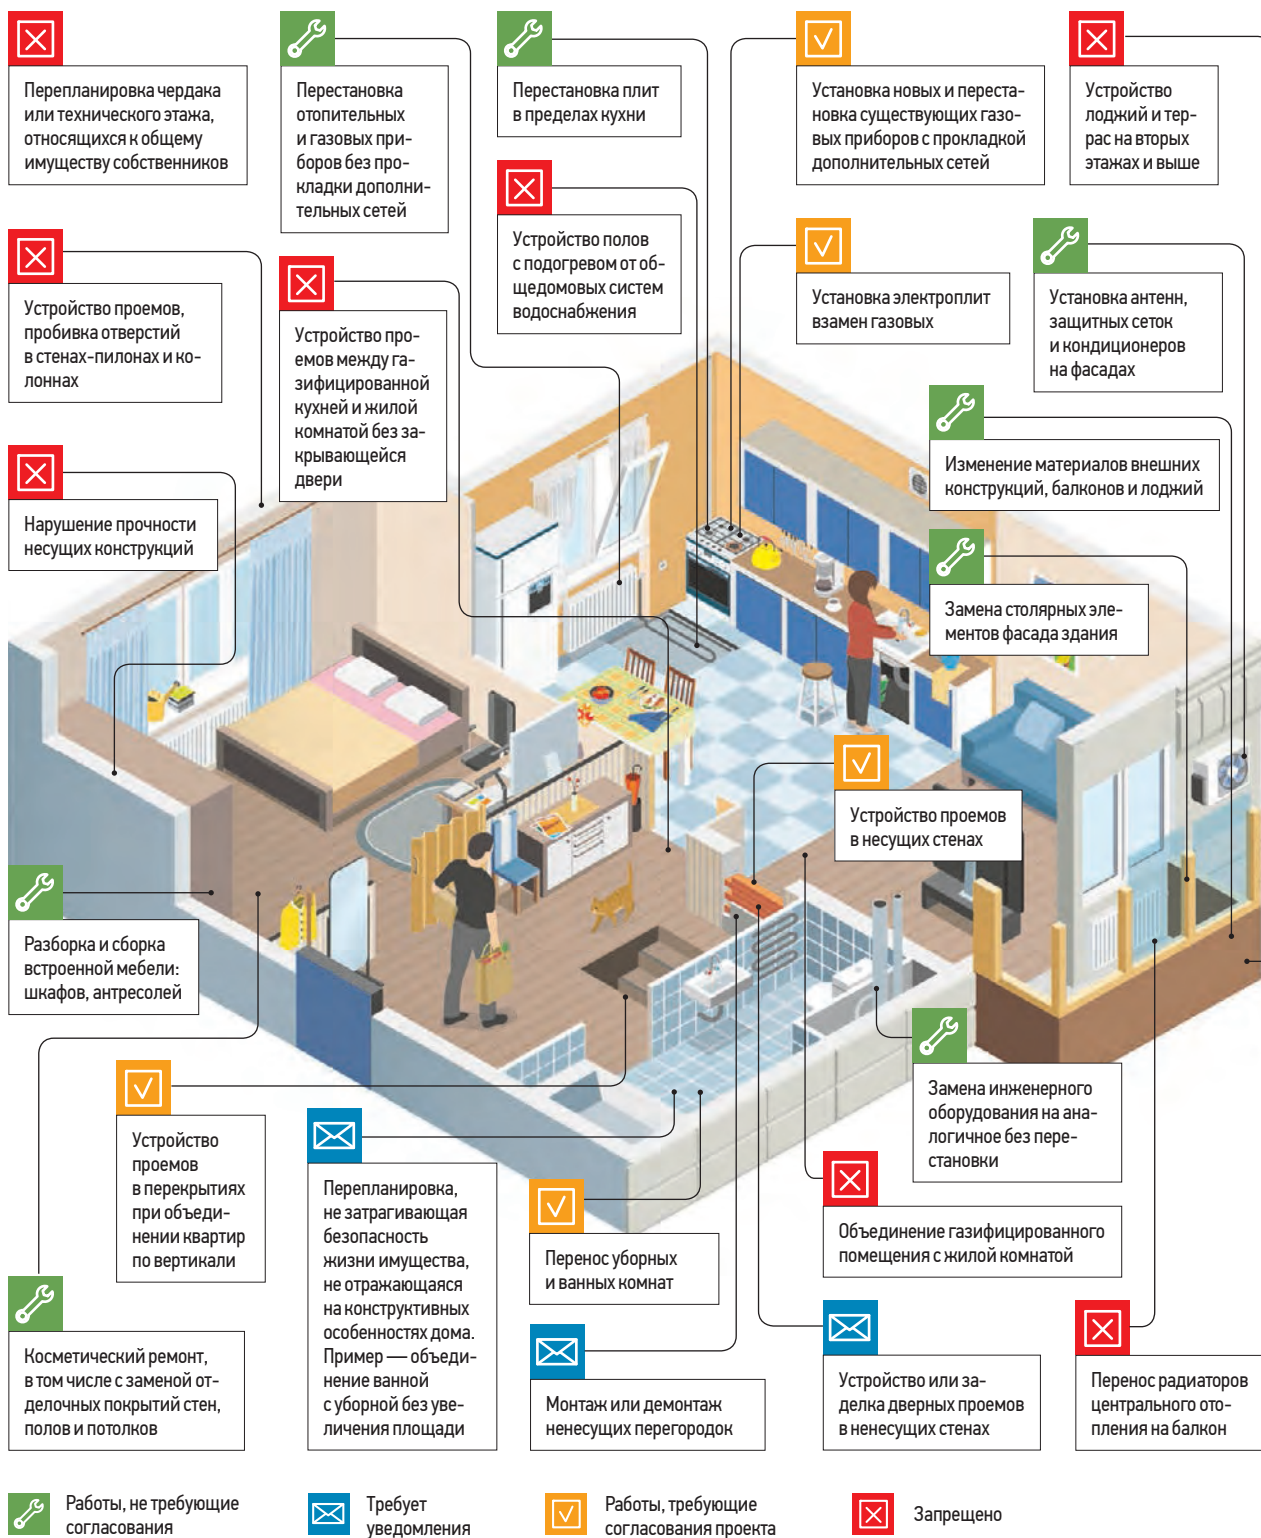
Перепланировка чердака или технического этажа, относящихся к общему имуществу собственников

Перестановка отопительных и газовых приборов без прокладки дополнительных сетей

Перестановка плит в пределах кухни

Установка новых и перестановка существующих газовых приборов с прокладкой дополнительных сетей

Устройство лоджий и террас на вторых этажах и выше

Устройство проемов, пробивка отверстий в стенах-пилонах и колоннах

Устройство полов с подогревом от общедомовых систем водоснабжения

Установка электроплит взамен газовых

Установка антенн, защитных сеток и кондиционеров на фасадах

Устройство проемов между газифицированной кухней и жилой комнатой без закрывающейся двери

Нарушение прочности несущих конструкций

Изменение материалов внешних конструкций, балконов и лоджий

Замена столярных элементов фасада здания

Устройство проемов в несущих стенах

Разборка и сборка встроенной мебели: шкафов, антресолей

Устройство проемов в перекрытиях при объединении квартир по вертикали

Перепланировка, не затрагивающая безопасность жизни имущества, не отражающаяся на конструктивных особенностях дома. Пример — объединение ванной с уборной без увеличения площади

Перенос уборных и ванных комнат

Замена инженерного оборудования на аналогичное без перестановки

Объединение газифицированного помещения с жилой комнатой

Косметический ремонт, в том числе с заменой отделочных покрытий стен, полов и потолков

Монтаж или демонтаж ненесущих перегородок

Устройство или заделка дверных проемов в ненесущих стенах

Перенос радиаторов центрального отопления на балкон

Работы, не требующие согласования

Требует уведомления

Работы, требующие согласования проекта

Запрещено